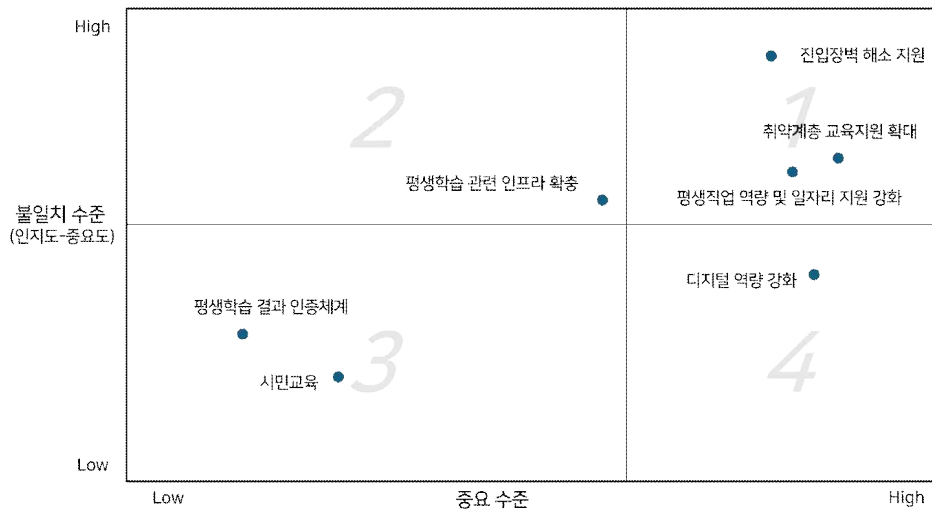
High

불일치 수준
(인지도-중요도)

Low

2

1

진입장벽 해소 지원

취약계층 교육지원 확대

평생학습 관련 인프라 확충

평생직업 역량 및 일자리 지원 강화

디지털 역량 강화

평생학습 결과 인증체계

3

4

시민교육

Low

중요 수준

High